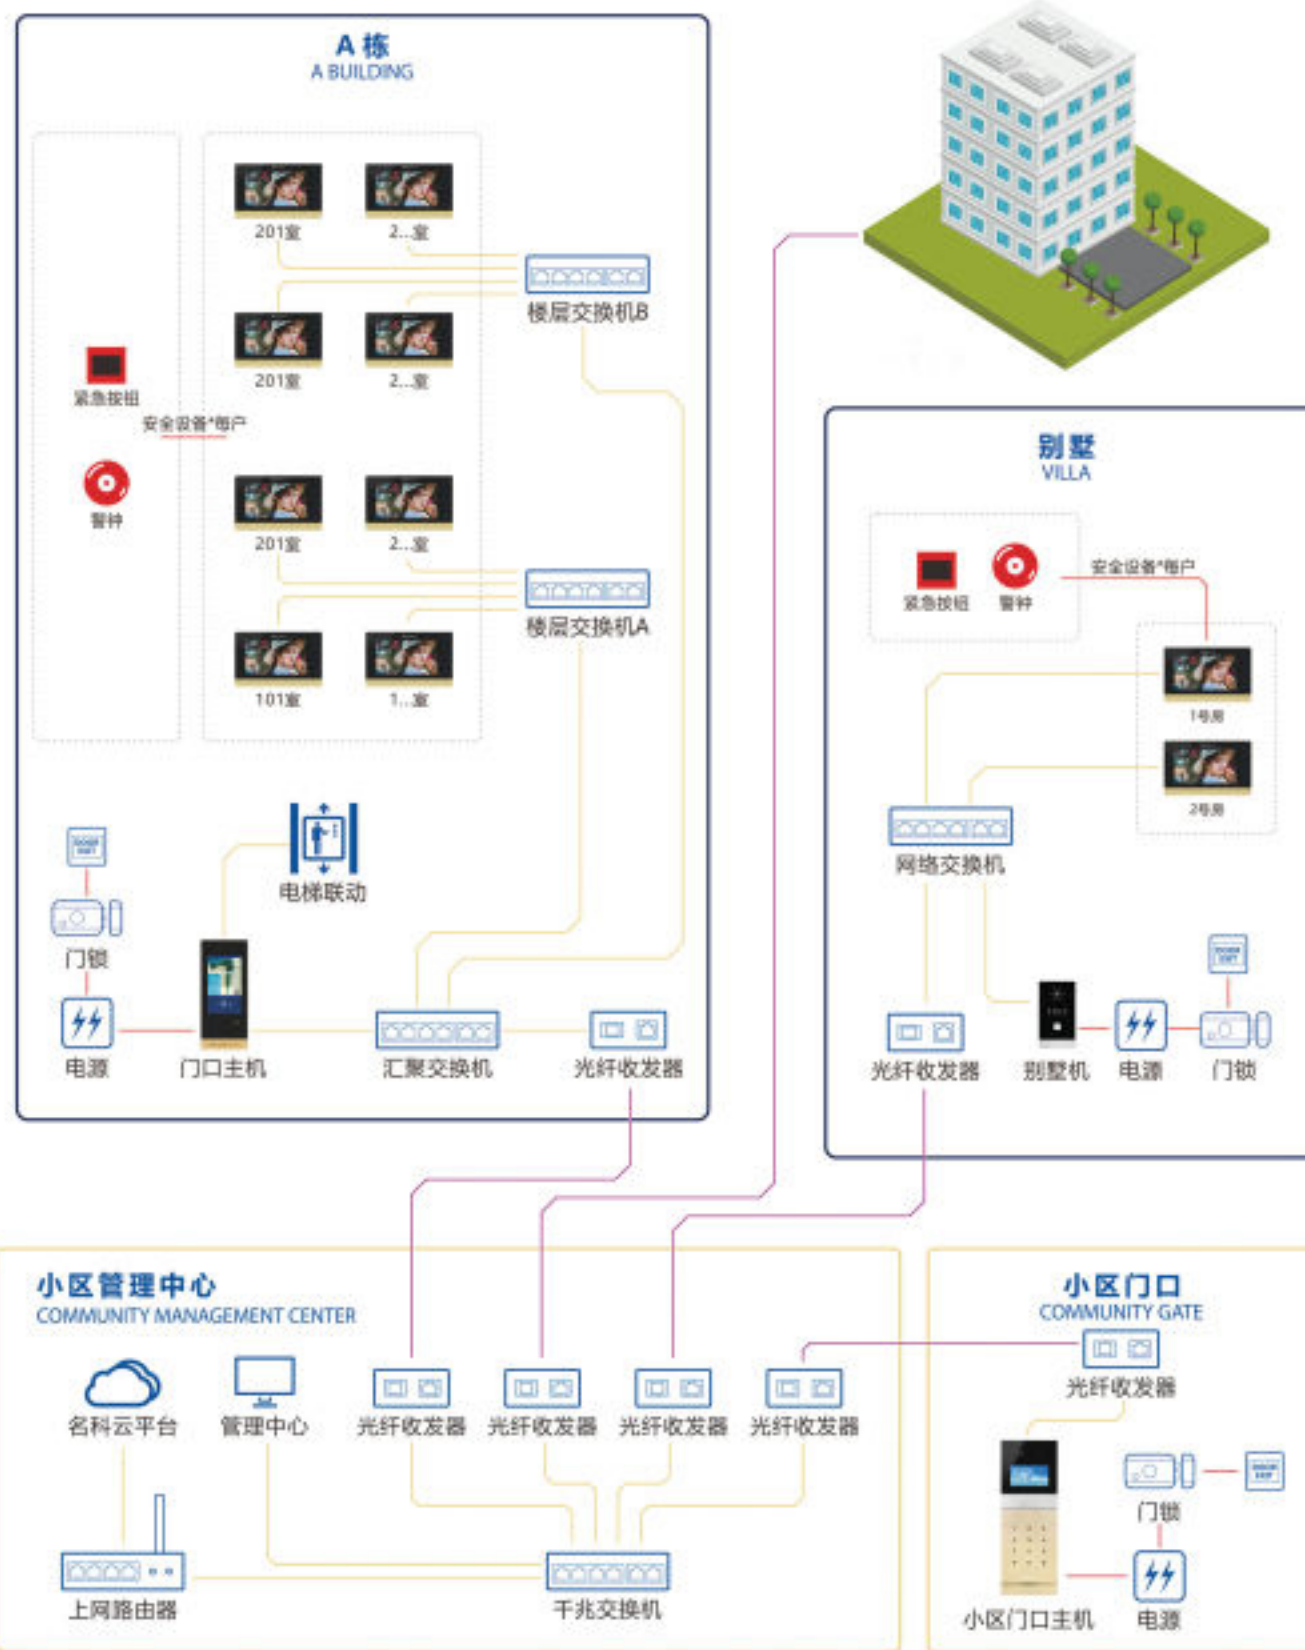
A 栋
A BUILDING

201室 2...室
楼层交换机B
201室 2...室
紧急按钮
安全设备*每户
警钟
201室 2...室
楼层交换机A
101室 1...室

电梯联动
门锁
电源 门口主机 汇聚交换机 光纤收发器

别墅
VILLA
紧急按钮 警钟
安全设备*每户
1号房
2号房
网络交换机
光纤收发器 别墅机 电源 门锁

小区管理中心
COMMUNITY MANAGEMENT CENTER
名科云平台 管理中心 光纤收发器 光纤收发器 光纤收发器 光纤收发器
上网路由器 千兆交换机

小区门口
COMMUNITY GATE
光纤收发器
门锁
小区门口主机 电源